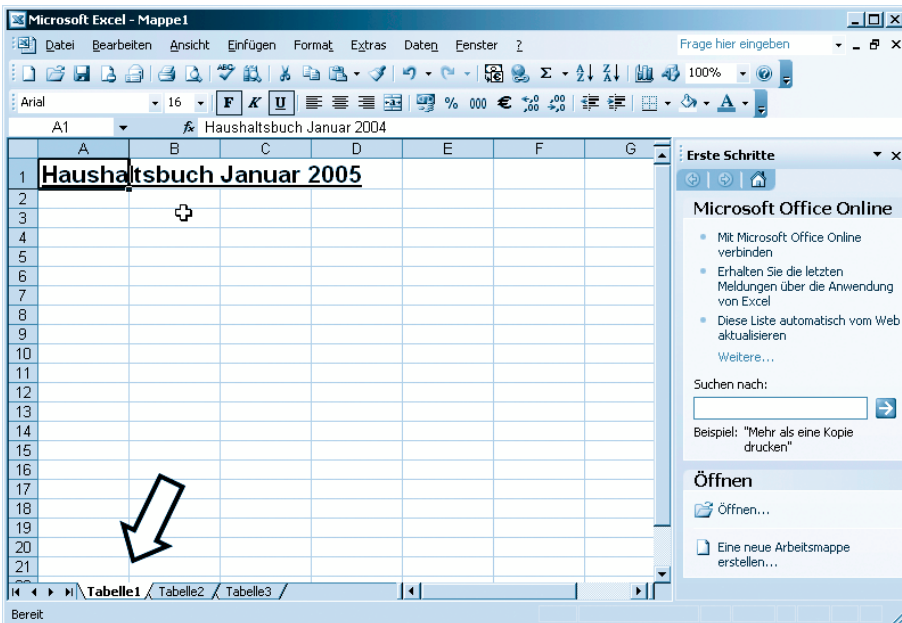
Microsoft Excel - Mappe1

Datei Bearbeiten Ansicht Einfügen Format Extras Daten Fenster ?

Frage hier eingeben

100%

Arial 16 F K U % 000 €

A1 fx Haushaltsbuch Januar 2004

| | A | B | C | D | E | F | G |
|---|---|---|---|---|---|---|---|
| 1 | Haushaltsbuch Januar 2005 | | | | | | |
| 2 | | | | | | | |
| 3 | | | | | | | |
| 4 | | | | | | | |
| 5 | | | | | | | |
| 6 | | | | | | | |
| 7 | | | | | | | |
| 8 | | | | | | | |
| 9 | | | | | | | |
| 10 | | | | | | | |
| 11 | | | | | | | |
| 12 | | | | | | | |
| 13 | | | | | | | |
| 14 | | | | | | | |
| 15 | | | | | | | |
| 16 | | | | | | | |
| 17 | | | | | | | |
| 18 | | | | | | | |
| 19 | | | | | | | |
| 20 | | | | | | | |
| 21 | | | | | | | |

Tabelle1 Tabelle2 Tabelle3

Bereit

Erste Schritte

Microsoft Office Online

Mit Microsoft Office Online verbinden

Erhalten Sie die letzten Meldungen über die Anwendung von Excel

Diese Liste automatisch vom Web aktualisieren

Weitere...

Suchen nach:

Beispiel: "Mehr als eine Kopie drucken"

Öffnen

Öffnen...

Eine neue Arbeitsmappe erstellen...